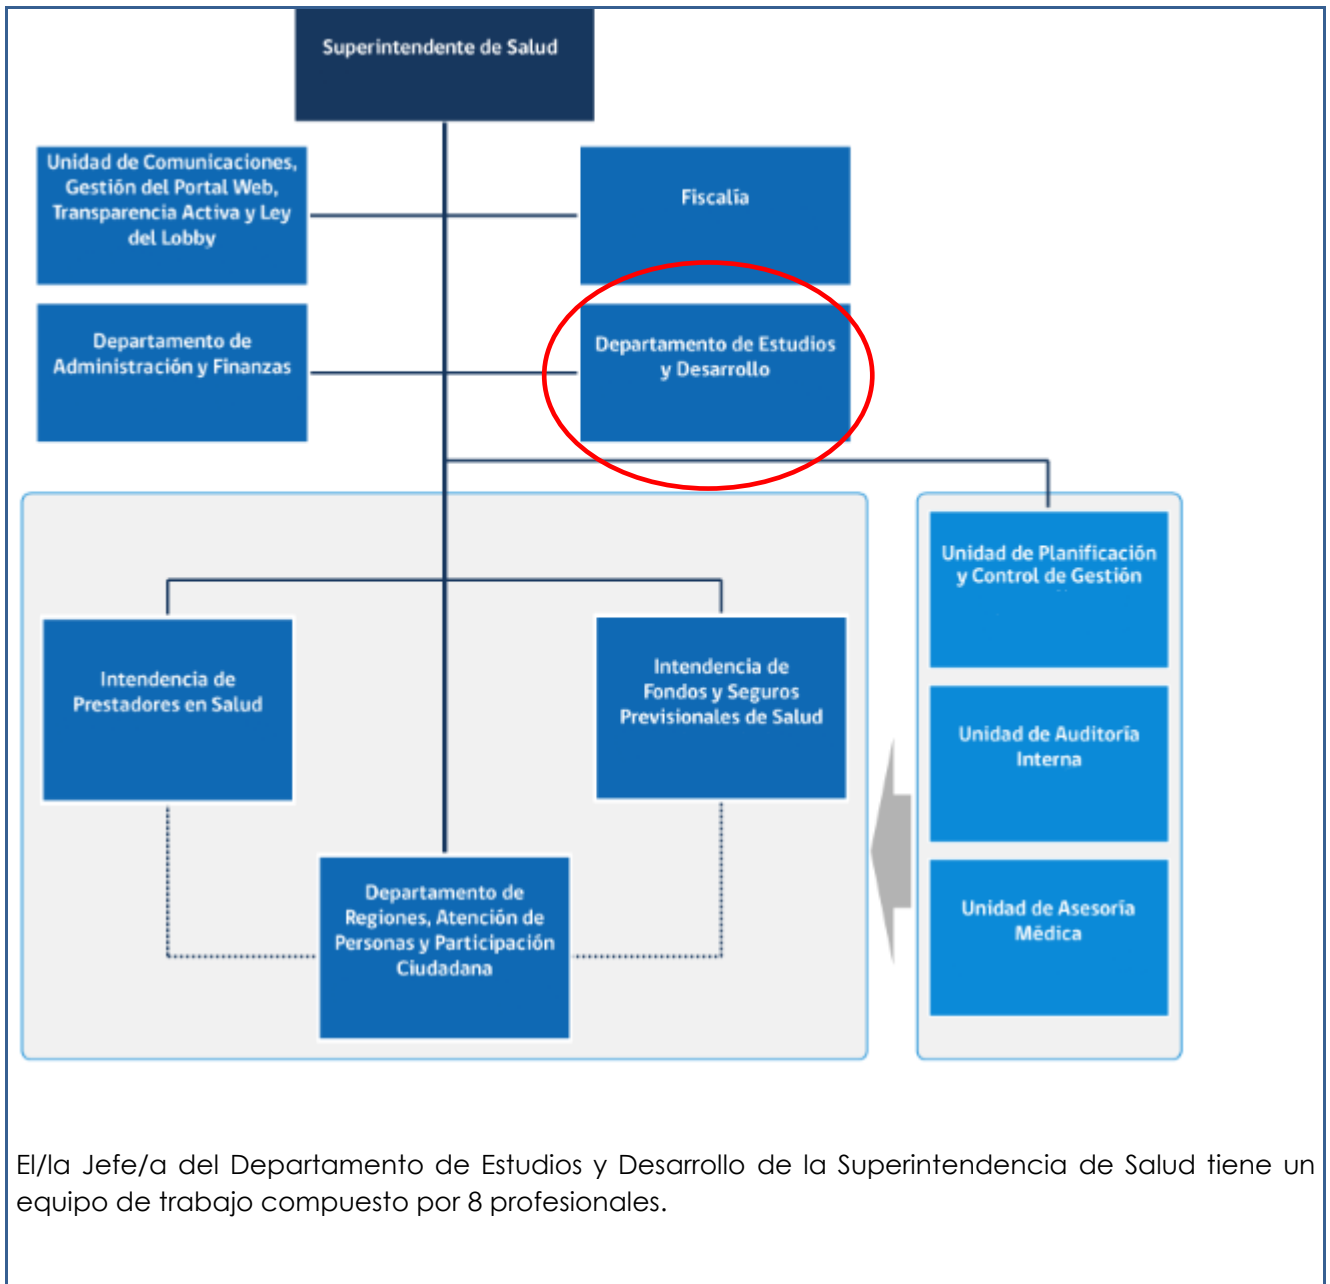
Superintendente de Salud

Unidad de Comunicaciones, Gestión del Portal Web, Transparencia Activa y Ley del Lobby

Fiscalía

Departamento de Administración y Finanzas

Departamento de Estudios y Desarrollo

Unidad de Planificación y Control de Gestión

Intendencia de Prestadores en Salud

Intendencia de Fondos y Seguros Previsionales de Salud

Unidad de Auditoría Interna

Departamento de Regiones, Atención de Personas y Participación Ciudadana

Unidad de Asesoría Médica

El/la Jefe/a del Departamento de Estudios y Desarrollo de la Superintendencia de Salud tiene un equipo de trabajo compuesto por 8 profesionales.